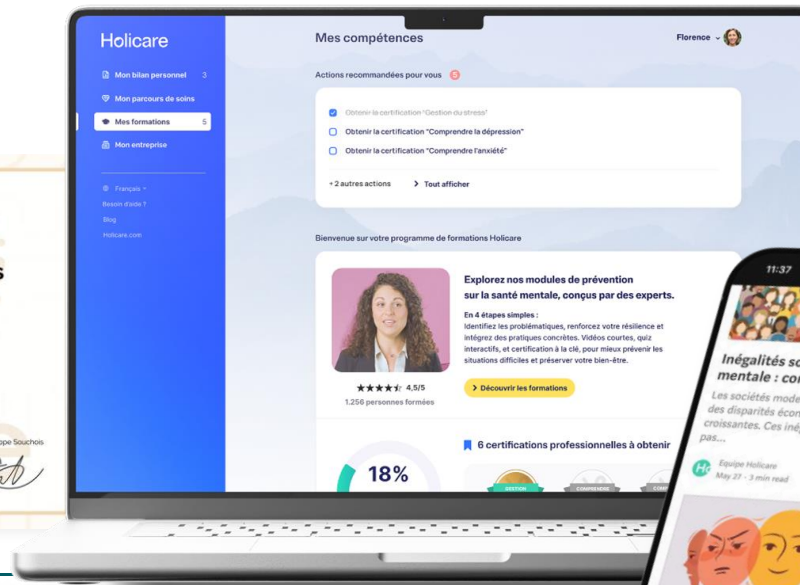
Holicare

Mon bilan personnel 3
Mon parcours de soins
Mes formations 5
Mon entreprise

Français
Besoin d'aide ?
Blog
Holicare.com

Mes compétences

Florence

Actions recommandées pour vous 5

Obtenir la certification "Gestion du stress"
Obtenir la certification "Comprendre la dépression"
Obtenir la certification "Comprendre l'anxiété"

+ 2 autres actions
Tout afficher

Bienvenue sur votre programme de formations Holicare

Explorez nos modules de prévention sur la santé mentale, conçus par des experts.

En 4 étapes simples :
Identifiez les problématiques, renforcez votre résilience et intégrez des pratiques concrètes. Vidéos courtes, quiz interactifs, et certification à la clé, pour mieux prévenir les situations difficiles et préserver votre bien-être.

4,5/5
1,256 personnes formées

Découvrir les formations

18%

6 certifications professionnelles à obtenir

GESTION
COMPRENDRE
COMP

s

uipe Souchois

11:37

Inégalités so mentale : co

Les sociétés mode des disparités écon croissantes. Ces iné pas...

Equipe Holicare
May 27 - 3 min read